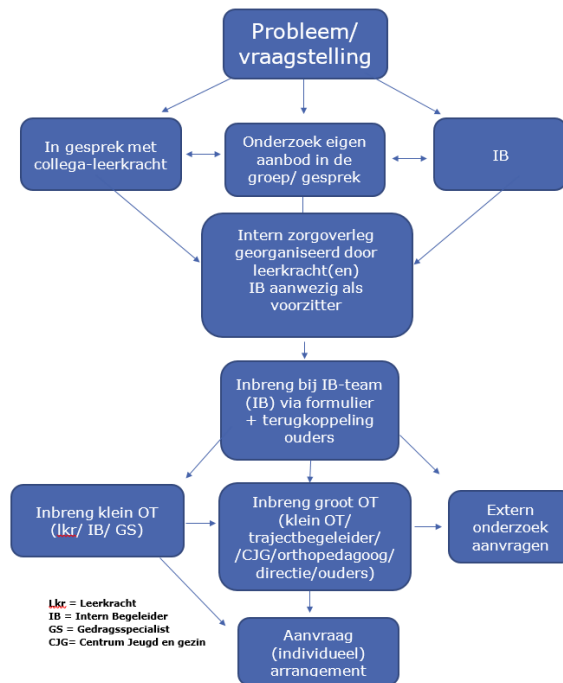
Probleem/ vraagstelling

In gesprek met collega-leerkracht

Onderzoek eigen aanbod in de groep/ gesprek

IB

Intern zorgoverleg georganiseerd door leerkracht(en) IB aanwezig als voorzitter

Inbreng bij IB-team (IB) via formulier + terugkoppeling ouders

Inbreng klein OT (lkr/ IB/ GS)

Inbreng groot OT (klein OT/ trajectbegeleider/ /CJG/orthopedagoog/ directie/ouders)

Extern onderzoek aanvragen

Lkr = Leerkracht
IB = Intern Begeleider
GS = Gedragsspecialist
CJG= Centrum Jeugd en gezin

Aanvraag (individueel) arrangement